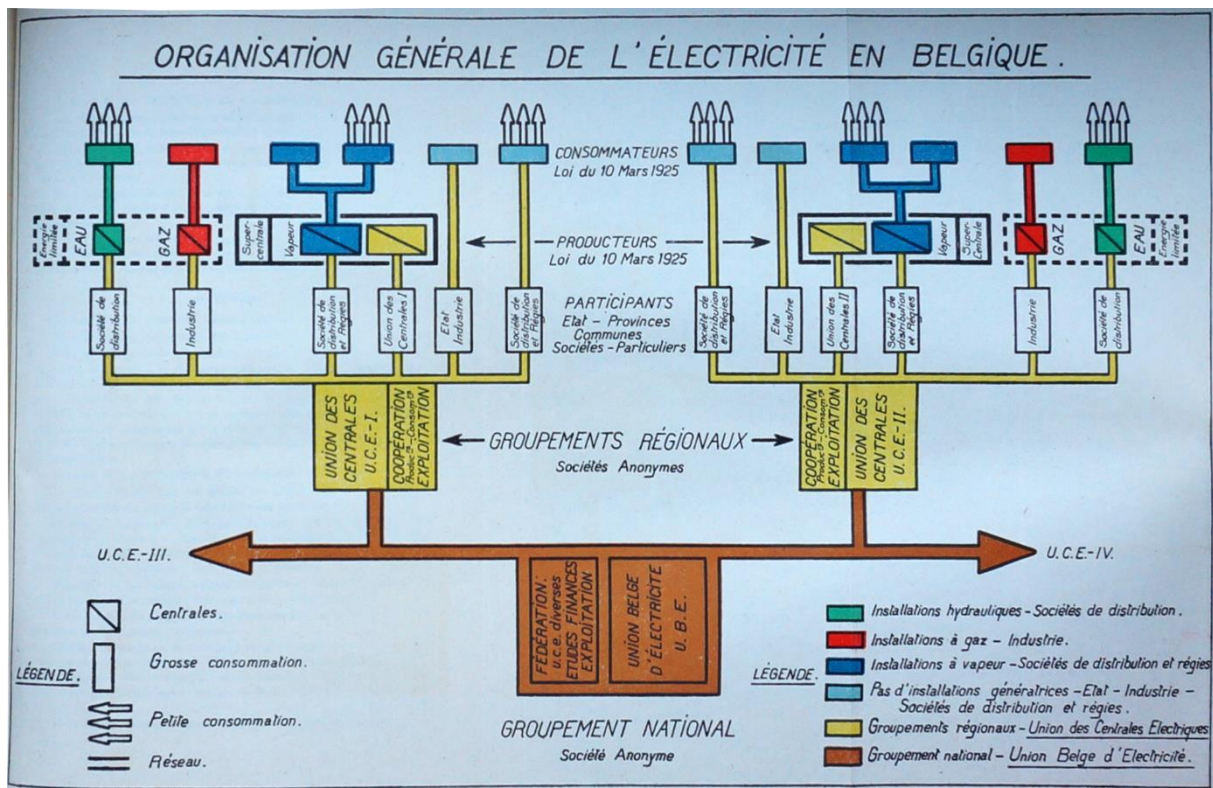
ORGANISATION GÉNÉRALE DE L'ÉLECTRICITÉ EN BELGIQUE.

CONSOMMATEURS
Loi du 10 Mars 1925

Energie limitée
EAU
GAZ
Super-centrale
Vapeur

← PRODUCTEURS →
Loi du 10 Mars 1925

Vapeur
Super-centrale
GAZ
EAU
Energie limitée

Société de distribution
Industrie
Société de distribution et Régies
Union des Centrales I
Etat Industrie
Société de distribution et Régies

PARTICIPANTS
Etat - Provinces
Communes
Sociétés - Particuliers

Société de distribution et Régies
Etat Industrie
Union des Centrales II
Société de distribution et Régies
Industrie
Société de distribution

UNION DES CENTRALES U.C.E.-I.
COOPÉRATION Product.rs - Consom.rs EXPLOITATION

← GROUPEMENTS RÉGIONAUX →
Sociétés Anonymes

COOPÉRATION Product.rs - Consom.rs EXPLOITATION
UNION DES CENTRALES U.C.E.-II.

U.C.E.-III.
U.C.E.-IV.

FÉDÉRATION: U.C.E. diverses ETUDES FINANCES EXPLOITATION
UNION BELGE D'ÉLECTRICITÉ U.B.E.

GROUPEMENT NATIONAL
Société Anonyme

LÉGENDE.
Centrales.
Grosse consommation.
Petite consommation.
Réseau.

LÉGENDE.
Installations hydrauliques - Sociétés de distribution.
Installations à gaz - Industrie.
Installations à vapeur - Sociétés de distribution et régies
Pas d'installations génératrices - Etat - Industrie - Sociétés de distribution et régies.
Groupements régionaux - Union des Centrales Electriques
Groupement national - Union Belge d'Electricité.